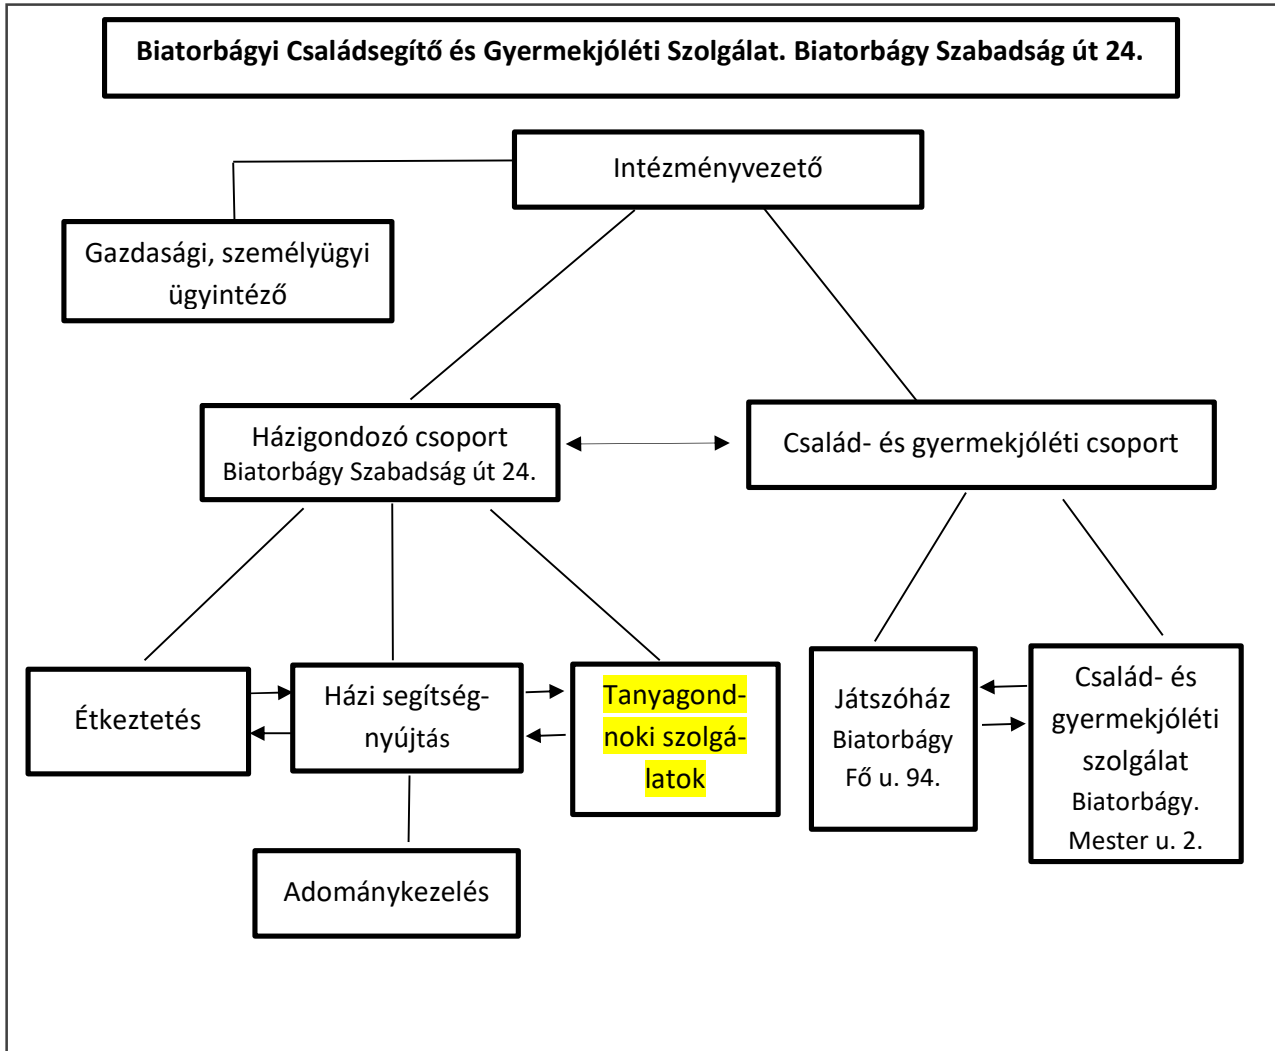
Biatorbágyi Családsegítő és Gyermekjóléti Szolgálat. Biatorbágy Szabadság út 24.

Intézményvezető

Gazdasági, személyügyi ügyintéző

Házigondozó csoport
Biatorbágy Szabadság út 24.

Család- és gyermekjóléti csoport

Étkeztetés

Házi segítségnyújtás

Tanyagondnoki szolgálatok

Adománykezelés

Játszóház
Biatorbágy
Fő u. 94.

Család- és gyermekjóléti szolgálat
Biatorbágy.
Mester u. 2.